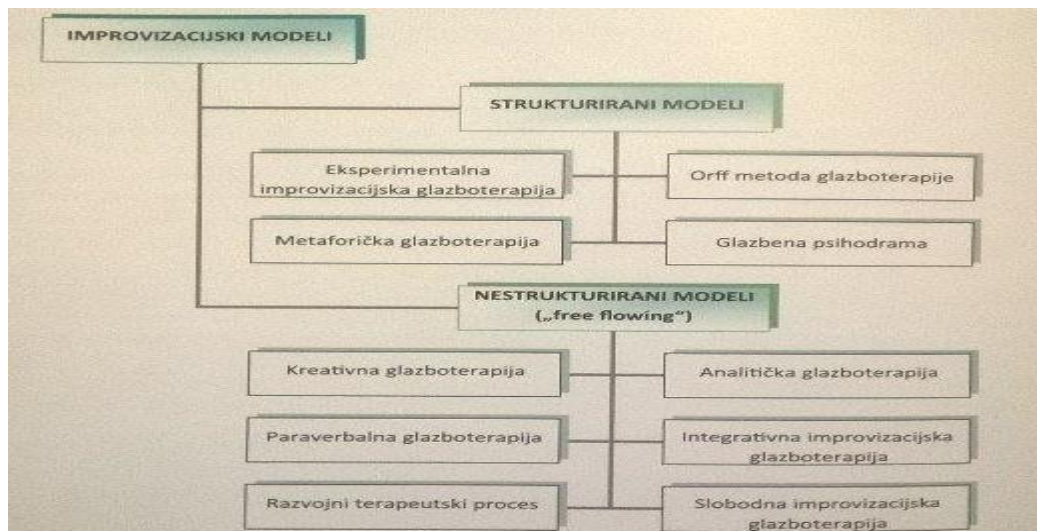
IMPROVIZACIJSKI MODELI

STRUKTURIRANI MODELI

Eksperimentalna improvizacijska glazboterapija

Orff metoda glazboterapije

Metaforička glazboterapija

Glazbena psihodrama

NESTRUKTURIRANI MODELI („free flowing")

Kreativna glazboterapija

Analitička glazboterapija

Paraverbalna glazboterapija

Integrativna improvizacijska glazboterapija

Razvojni terapeutski proces

Slobodna improvizacijska glazboterapija